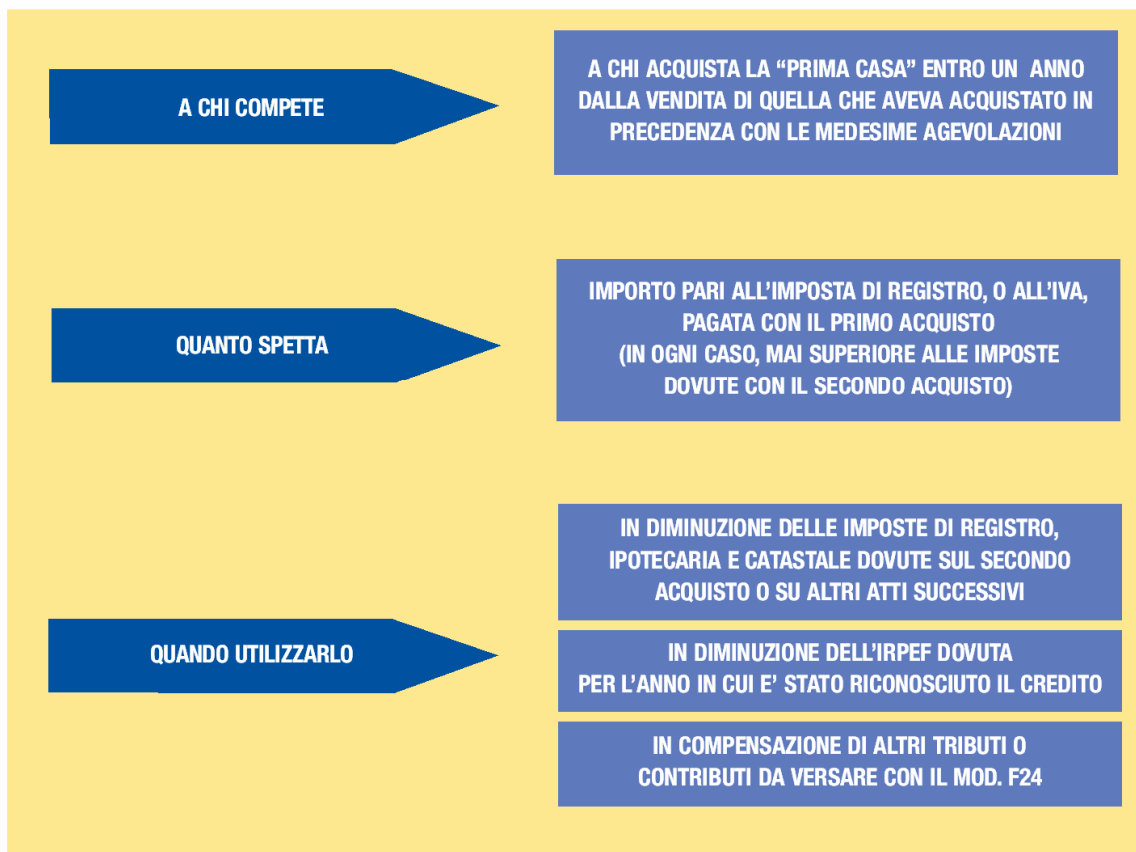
A CHI COMPETE

A CHI ACQUISTA LA “PRIMA CASA” ENTRO UN ANNO DALLA VENDITA DI QUELLA CHE AVEVA ACQUISTATO IN PRECEDENZA CON LE MEDESIME AGEVOLAZIONI

QUANTO SPETTA

IMPORTO PARI ALL’IMPOSTA DI REGISTRO, O ALL’IVA, PAGATA CON IL PRIMO ACQUISTO (IN OGNI CASO, MAI SUPERIORE ALLE IMPOSTE DOVUTE CON IL SECONDO ACQUISTO)

QUANDO UTILIZZARLO

IN DIMINUZIONE DELLE IMPOSTE DI REGISTRO, IPOTECARIA E CATASTALE DOVUTE SUL SECONDO ACQUISTO O SU ALTRI ATTI SUCCESSIVI

IN DIMINUZIONE DELL’IRPEF DOVUTA PER L’ANNO IN CUI E’ STATO RICONOSCIUTO IL CREDITO

IN COMPENSAZIONE DI ALTRI TRIBUTI O CONTRIBUTI DA VERSARE CON IL MOD. F24